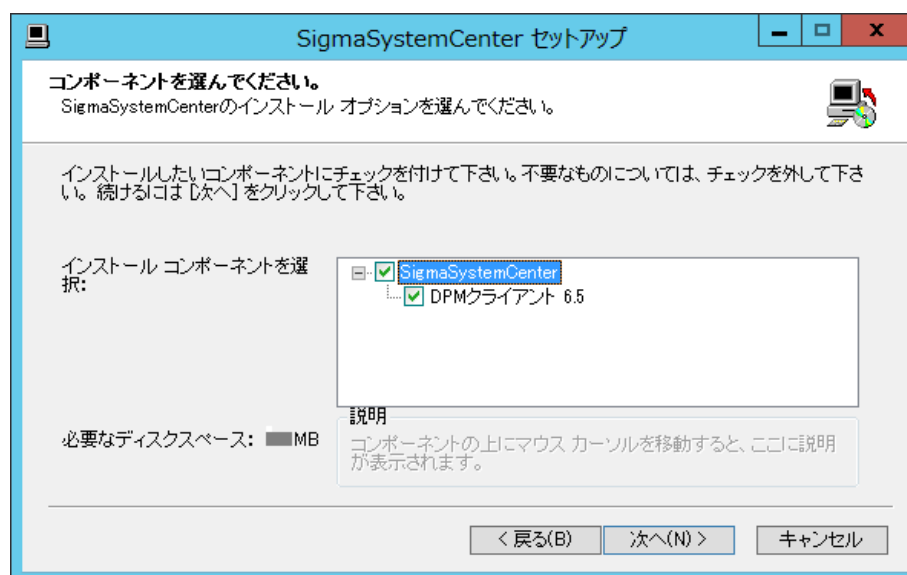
SigmaSystemCenter セットアップ

コンポーネントを選んでください。
SigmaSystemCenterのインストール オプションを選んでください。

インストールしたいコンポーネントにチェックを付けて下さい。不要なものについては、チェックを外して下さい。続けるには [次へ] をクリックして下さい。

インストール コンポーネントを選択:

SigmaSystemCenter
DPMクライアント 6.5

必要なディスクスペース: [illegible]MB

説明
コンポーネントの上にマウス カーソルを移動すると、ここに説明が表示されます。

< 戻る(B)
次へ(N) >
キャンセル